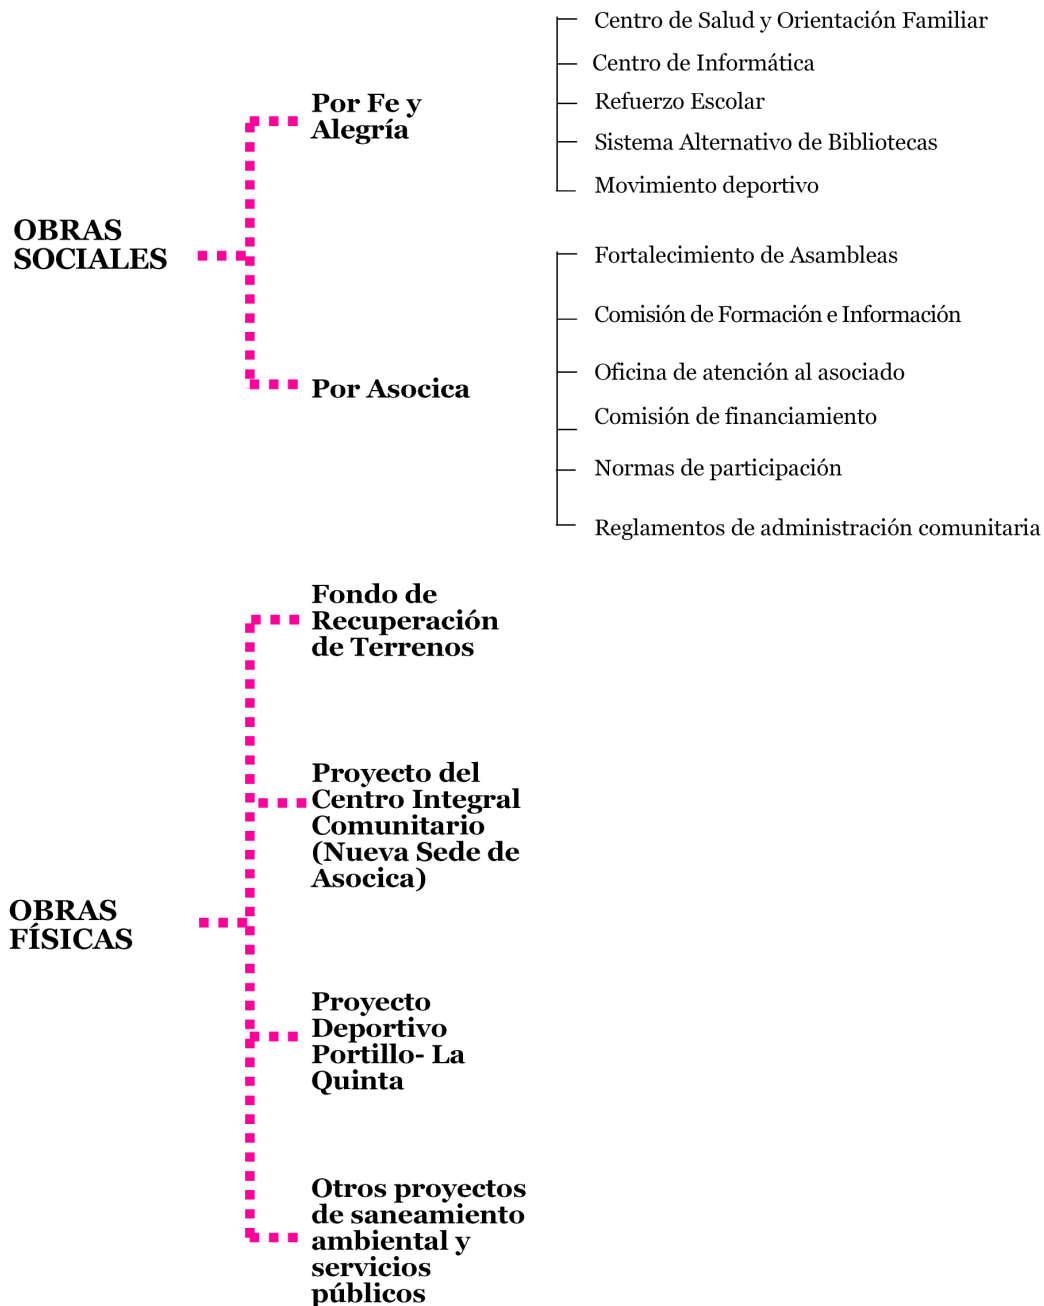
OBRAS SOCIALES

Por Fe y Alegría

Centro de Salud y Orientación Familiar
Centro de Informática
Refuerzo Escolar
Sistema Alternativo de Bibliotecas
Movimiento deportivo

Por Asocica

Fortalecimiento de Asambleas
Comisión de Formación e Información
Oficina de atención al asociado
Comisión de financiamiento
Normas de participación
Reglamentos de administración comunitaria

OBRAS FÍSICAS

Fondo de Recuperación de Terrenos

Proyecto del Centro Integral Comunitario (Nueva Sede de Asocica)

Proyecto Deportivo Portillo- La Quinta

Otros proyectos de saneamiento ambiental y servicios públicos